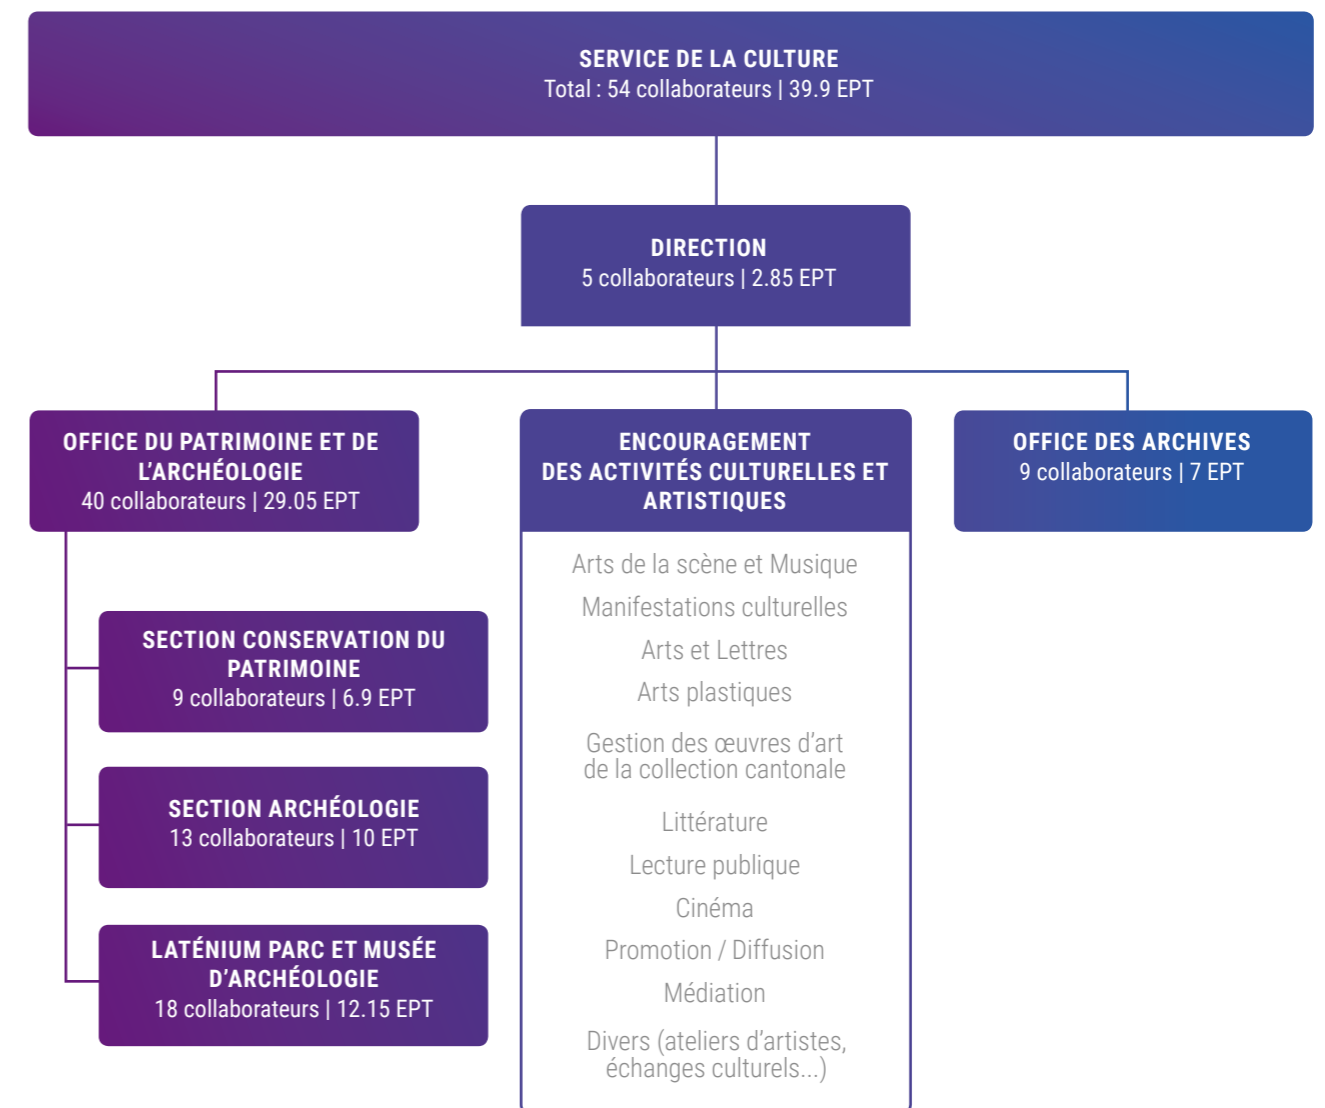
SERVICE DE LA CULTURE
Total : 54 collaborateurs | 39.9 EPT

DIRECTION
5 collaborateurs | 2.85 EPT

OFFICE DU PATRIMOINE ET DE L'ARCHÉOLOGIE
40 collaborateurs | 29.05 EPT

SECTION CONSERVATION DU PATRIMOINE
9 collaborateurs | 6.9 EPT

SECTION ARCHÉOLOGIE
13 collaborateurs | 10 EPT

LATÉNIUM PARC ET MUSÉE D'ARCHÉOLOGIE
18 collaborateurs | 12.15 EPT

ENCOURAGEMENT DES ACTIVITÉS CULTURELLES ET ARTISTIQUES

Arts de la scène et Musique
Manifestations culturelles
Arts et Lettres
Arts plastiques
Gestion des œuvres d'art de la collection cantonale
Littérature
Lecture publique
Cinéma
Promotion / Diffusion
Médiation
Divers (ateliers d'artistes, échanges culturels...)

OFFICE DES ARCHIVES
9 collaborateurs | 7 EPT